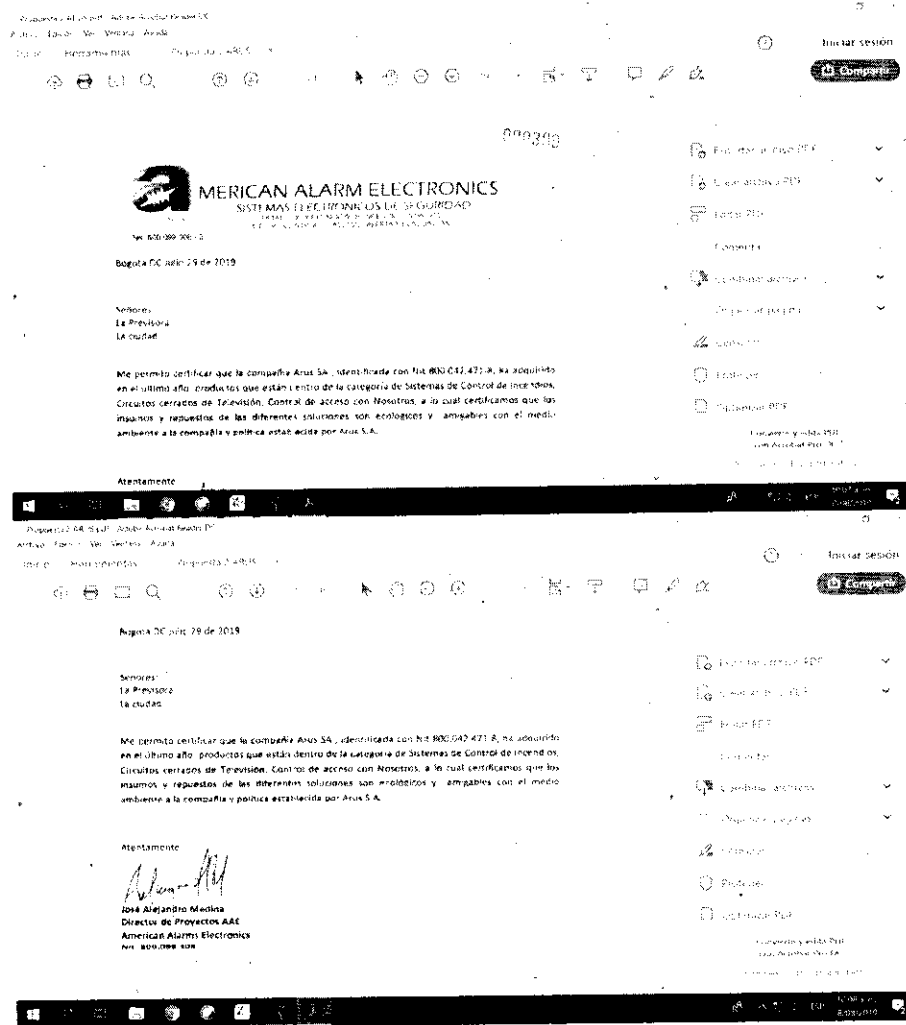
Iniciar sesión

Compartir

000390

MERICAN ALARM ELECTRONICS
SISTEMAS ELECTRONICOS DE SEGURIDAD

Bogota DC julio 29 de 2019

Señores
La Previsora
La ciudad

Me permito certificar que la compañía Arus SA , identificada con Nit 800.042.471-8, ha adquirido en el ultimo año productos que están dentro de la categoría de Sistemas de Control de incendios, Circuitos cerrados de Televisión, Control de acceso con Nosotros, a lo cual certificamos que los insumos y repuestos de las diferentes soluciones son ecologicos y amigables con el medio ambiente a la compañía y política establecida por Arus S.A.

Atentamente

Iniciar sesión

Compartir

Bogota DC julio 29 de 2019

Señores
La Previsora
La ciudad

Me permito certificar que la compañía Arus SA , identificada con Nit 800.042.471-8, ha adquirido en el ultimo año productos que están dentro de la categoría de Sistemas de Control de incendios, Circuitos cerrados de Televisión, Control de acceso con Nosotros, a lo cual certificamos que los insumos y repuestos de las diferentes soluciones son ecologicos y amigables con el medio ambiente a la compañía y politica establecida por Arus S.A.

Atentamente

José Alejandro Medina
Director de Proyectos AAE
American Alarms Electronics
Nit. 800.099.306